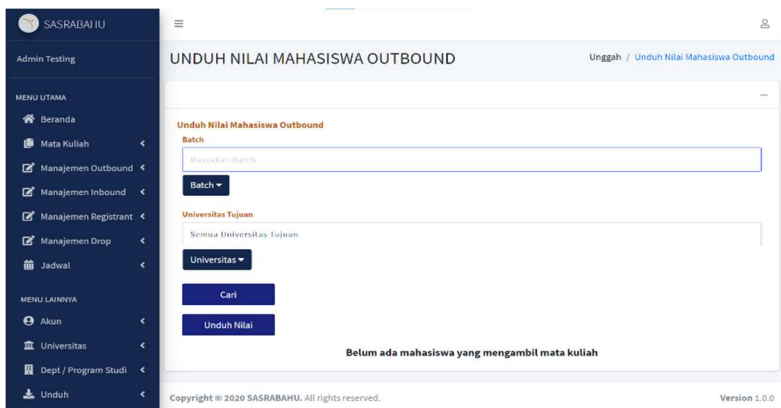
SASRABAHU

Admin Testing

MENU UTAMA

Beranda

Mata Kuliah

Manajemen Outbound

Manajemen Inbound

Manajemen Registrant

Manajemen Drop

Jadwal

MENU LAINNYA

Akun

Universitas

Dept / Program Studi

Unduh

UNDUH NILAI MAHASISWA OUTBOUND

Unggah / Unduh Nilai Mahasiswa Outbound

Unduh Nilai Mahasiswa Outbound

Batch

Masukkan Batch

Batch

Universitas Tujuan

Semua Universitas Tujuan

Universitas

Cari

Unduh Nilai

Belum ada mahasiswa yang mengambil mata kuliah

Copyright © 2020 SASRABAHU. All rights reserved.

Version 1.0.0